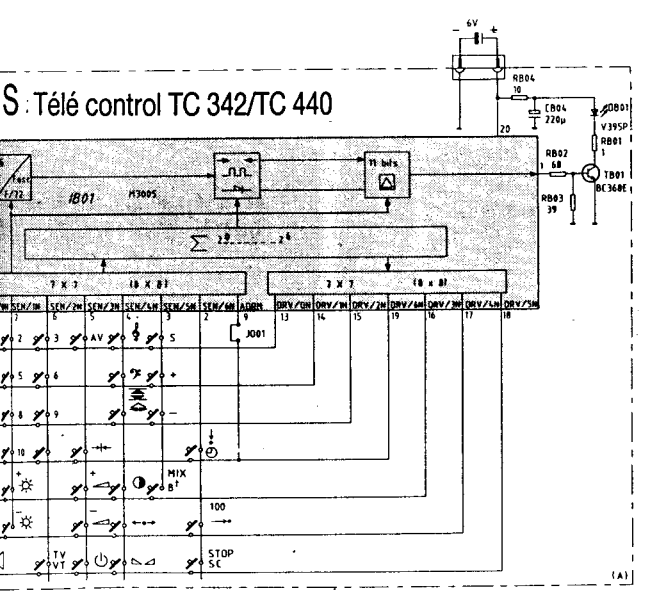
S : Télé control TC 342/TC 440

6V

RB04
10

CB04
220µ

20

DB01
V395P

RB01
1

RB02
68

TB01
BC368E

RB03
39

1

IB01

M3005

11 bits

$\sum$ $2^0$ ---------- $2^6$

f/22

7 X 7

(8 X 8)

7 X 7

(8 X 8)

SEN/1N

SEN/2N

SEN/3N

SEN/4N

SEN/5N

SEN/6N

ADRN

DRV/6N

DRV/1N

DRV/2N

DRV/3N

DRV/4N

DRV/5N

6

5

4

3

2

9

13

14

15

19

16

17

18

J001

2

3

AV

S

5

6

+

8

9

–

10

MIX

B¹

100

TV

VT

STOP

SC

(A)